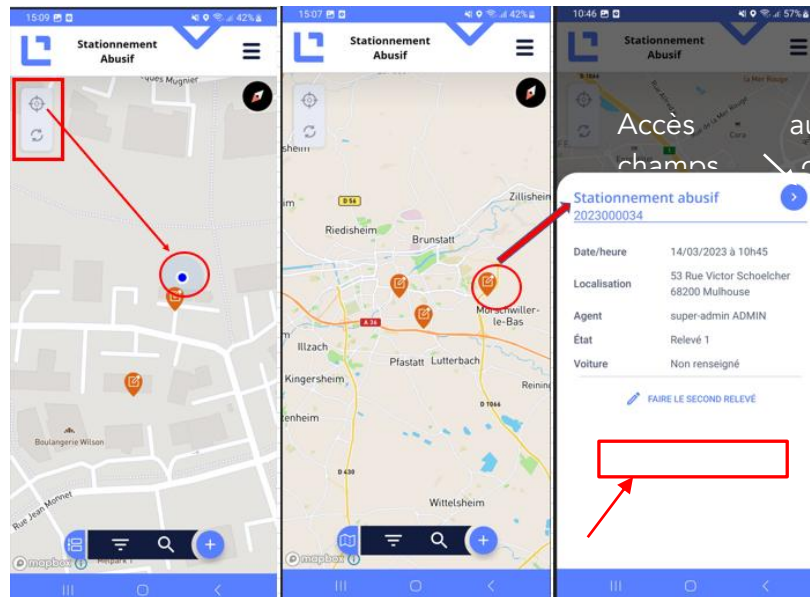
15:09 42%

Stationnement Abusif

Rue Mugnier

Boulangerie Wilson

Rue Jean Monnet

mapbox

15:07 42%

Stationnement Abusif

Zillisheim

Riedisheim

Brunstatt

Morschwiller-le-Bas

Illzach

Pfastatt

Lutterbach

Kingersheim

Wittelsheim

mapbox

10:46 57%

Stationnement Abusif

Accès au champs

Stationnement abusif
2023000034

| | |
|---|---|
| Date/heure | 14/03/2023 à 10h45 |
| Localisation | 53 Rue Victor Schoelcher 68200 Mulhouse |
| Agent | super-admin ADMIN |
| État | Relevé 1 |
| Voiture | Non renseigné |

FAIRE LE SECOND RELEVÉ